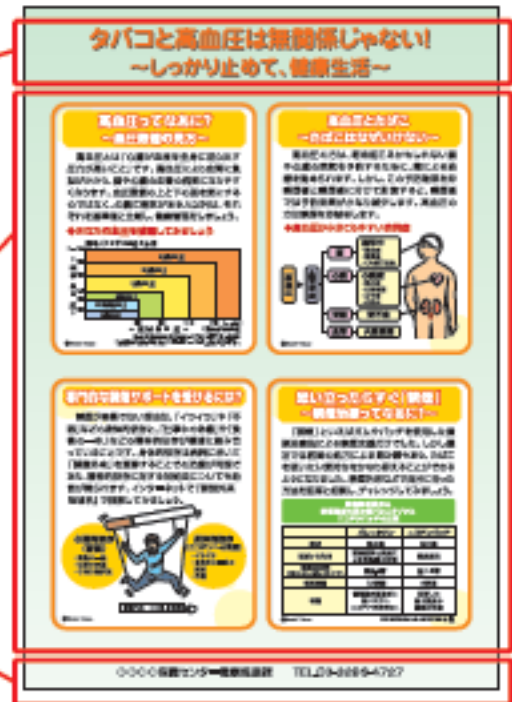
タバコと高血圧は無関係じゃない!
~しっかり止めて、健康生活~

高血圧ってなあに?
~血圧数値の見方~

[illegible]

高血圧とたばこ
~たばこはなぜいけない~

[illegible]

専門的な禁煙サポートを受けるには?

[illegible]

思い立ったらすぐ「禁煙」
~禁煙効果って何あに?~

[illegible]

○○○○保健センター健康推進課　TEL03-3669-4727